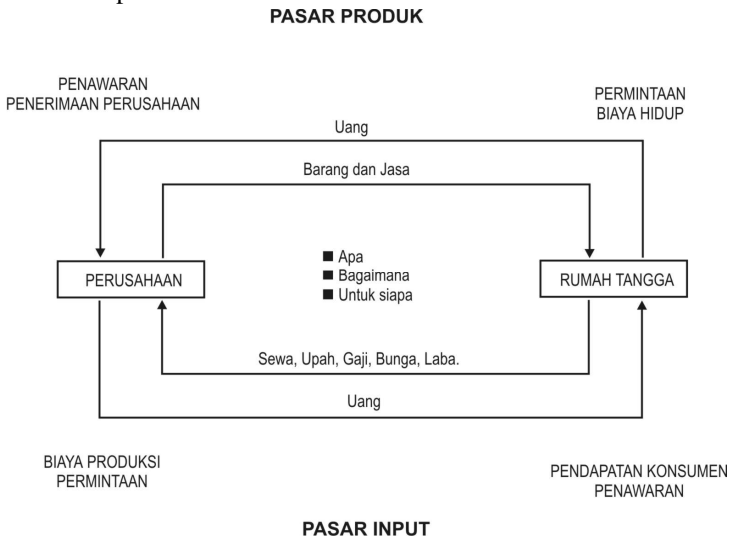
PASAR PRODUK

PENAWARAN
PENERIMAAN PERUSAHAAN

PERMINTAAN
BIAYA HIDUP

Uang

Barang dan Jasa

PERUSAHAAN

■ Apa
■ Bagaimana
■ Untuk siapa

RUMAH TANGGA

Sewa, Upah, Gaji, Bunga, Laba.

Uang

BIAYA PRODUKSI
PERMINTAAN

PENDAPATAN KONSUMEN
PENAWARAN

PASAR INPUT